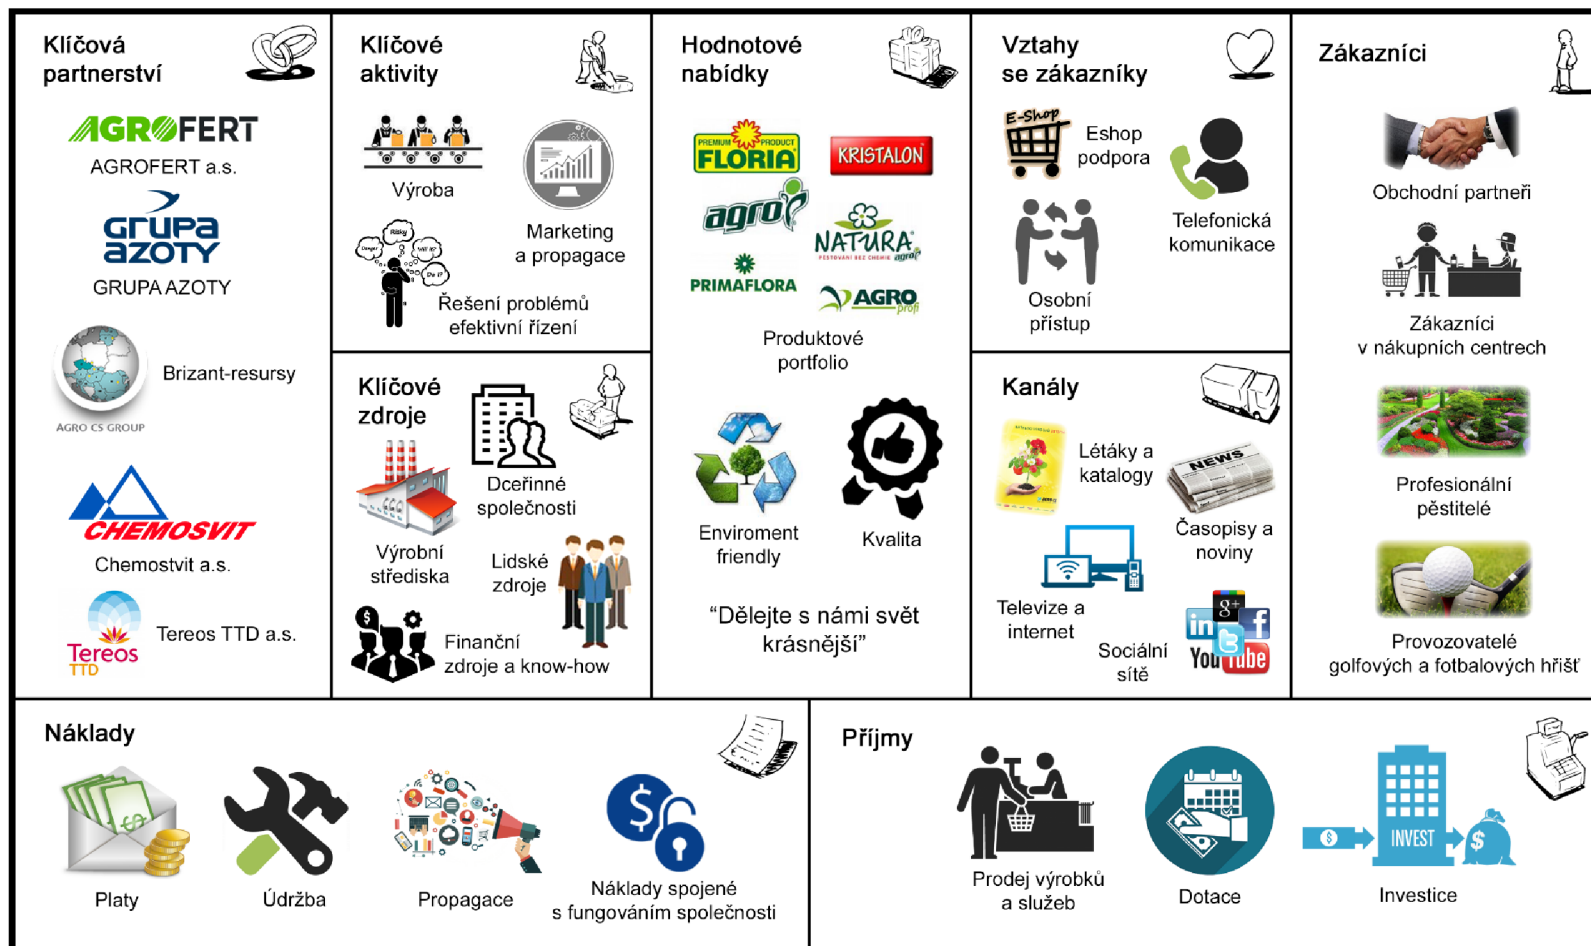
Klíčová partnerství

AGROFERT

AGROFERT a.s.

GRUPA AZOTY

GRUPA AZOTY

AGRO CS GROUP

Brizant-resursy

CHEMOSVIT

Chemostvit a.s.

Tereos TTD

Tereos TTD a.s.

Klíčové aktivity

Výroba

Marketing a propagace

Řešení problémů efektivní řízení

Klíčové zdroje

Dceřinné společnosti

Výrobní střediska

Lidské zdroje

Finanční zdroje a know-how

Hodnotové nabídky

PREMIUM PRODUCT FLORIA

KRISTALON

agro

NATURA

PRIMAFLORA

AGRO profi

Produktové portfolio

Enviroment friendly

Kvalita

“Dělejte s námi svět krásnější”

Vztahy se zákazníky

E-Shop

Eshop podpora

Telefonická komunikace

Osobní přístup

Kanály

Létáky a katalogy

NEWS

Časopisy a noviny

Televize a internet

Sociální sítě

Zákazníci

Obchodní partneři

Zákazníci v nákupních centrech

Profesionální pěstitelé

Provozovatelé golfových a fotbalových hřišť

Náklady

Platy

Údržba

Propagace

Náklady spojené s fungováním společnosti

Příjmy

Prodej výrobků a služeb

Dotace

INVEST

Investice